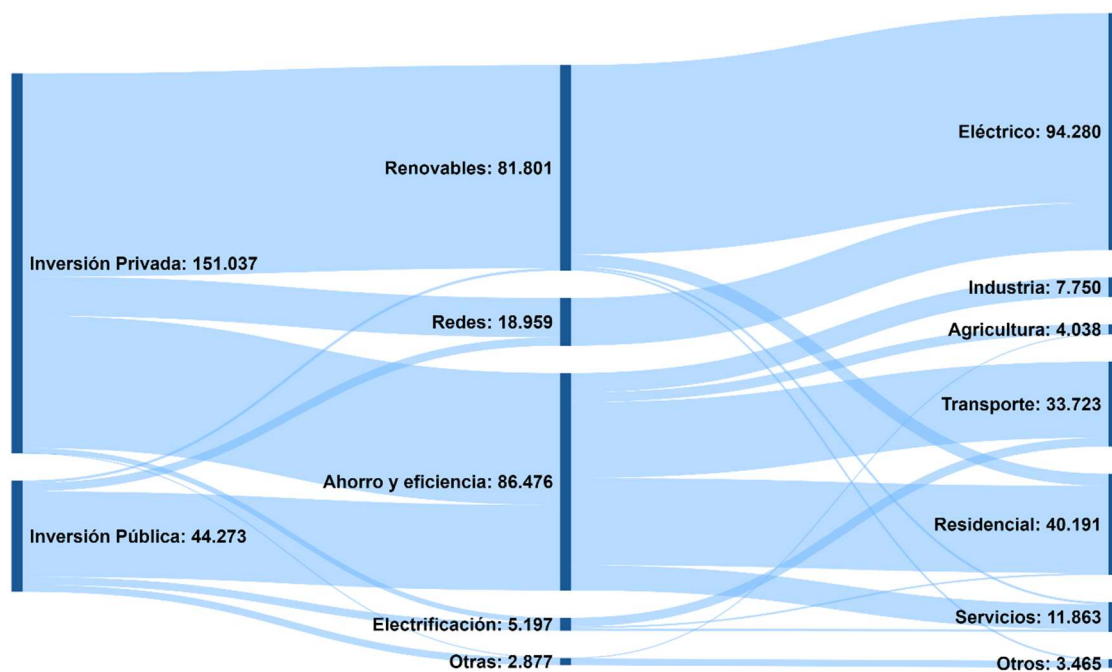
Inversión Privada: 151.037

Inversión Pública: 44.273

Renovables: 81.801

Redes: 18.959

Ahorro y eficiencia: 86.476

Electrificación: 5.197

Otras: 2.877

Eléctrico: 94.280

Industria: 7.750

Agricultura: 4.038

Transporte: 33.723

Residencial: 40.191

Servicios: 11.863

Otros: 3.465